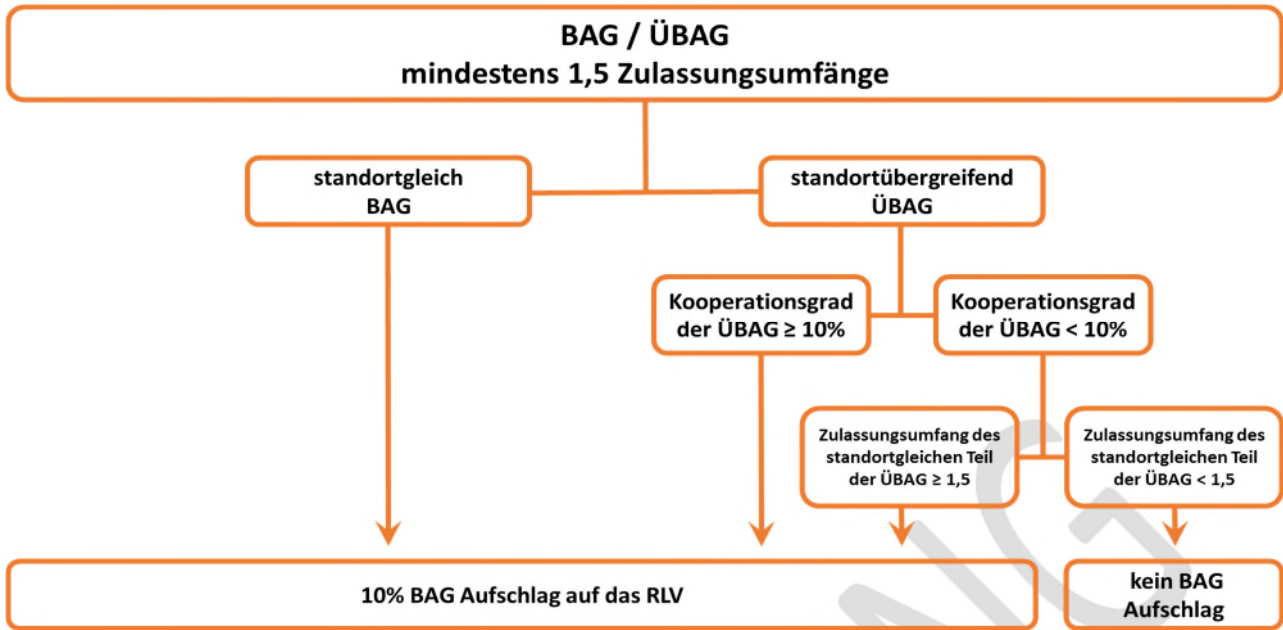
BAG / ÜBAG
mindestens 1,5 Zulassungsumfänge

standortgleich
BAG

standortübergreifend
ÜBAG

Kooperationsgrad der ÜBAG ≥ 10%

Kooperationsgrad der ÜBAG < 10%

Zulassungsumfang des standortgleichen Teil der ÜBAG ≥ 1,5

Zulassungsumfang des standortgleichen Teil der ÜBAG < 1,5

10% BAG Aufschlag auf das RLV

kein BAG Aufschlag